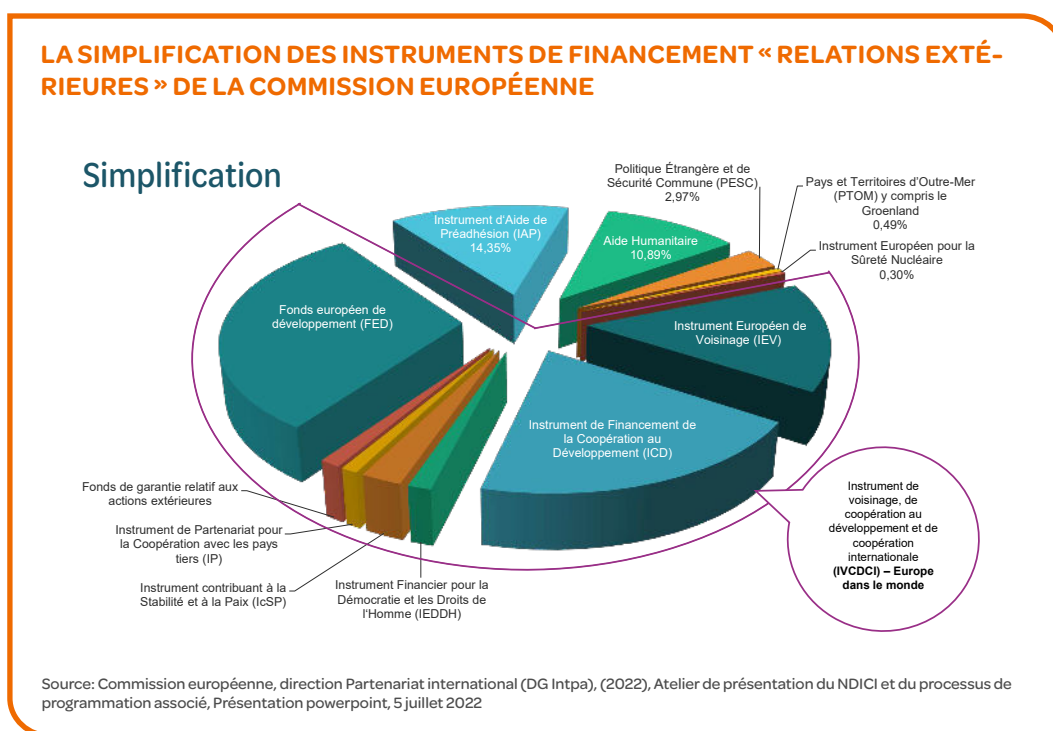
LA SIMPLIFICATION DES INSTRUMENTS DE FINANCEMENT « RELATIONS EXTÉRIEURES » DE LA COMMISSION EUROPÉENNE

Simplification

Instrument d'Aide de Préadhésion (IAP) 14,35%

Politique Étrangère et de Sécurité Commune (PESC) 2,97%

Pays et Territoires d'Outre-Mer (PTOM) y compris le Groenland 0,49%

Aide Humanitaire 10,89%

Instrument Européen pour la Sûreté Nucléaire 0,30%

Fonds européen de développement (FED)

Instrument Européen de Voisinage (IEV)

Instrument de Financement de la Coopération au Développement (ICD)

Fonds de garantie relatif aux actions extérieures

Instrument de Partenariat pour la Coopération avec les pays tiers (IP)

Instrument contribuant à la Stabilité et à la Paix (IcSP)

Instrument Financier pour la Démocratie et les Droits de l'Homme (IEDDH)

Instrument de voisinage, de coopération au développement et de coopération internationale (IVCDCI) – Europe dans le monde

Source: Commission européenne, direction Partenariat international (DG Intpa), (2022), Atelier de présentation du NDICI et du processus de programmation associé, Présentation powerpoint, 5 juillet 2022